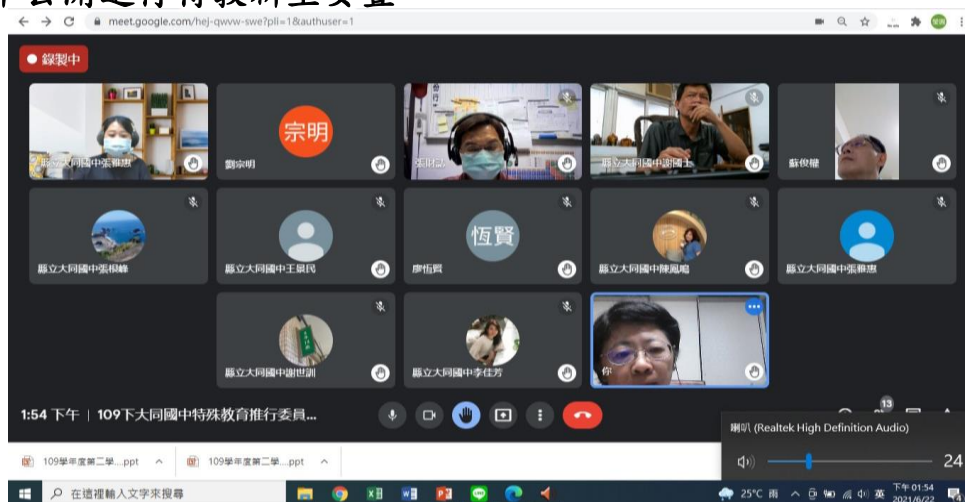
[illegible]會議進行特教新企畫

meet.google.com/hej-qwvw-swe?pli=1&authuser=1

● 錄製中

縣立大同國中張雅惠
宗明
劉宗明
張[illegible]
縣立大同國中謝國士
蘇俊權
縣立大同國中張楊峰
縣立大同國中王景民
恆賢
康恆賢
縣立大同國中陳鳳鳴
縣立大同國中張雅惠
縣立大同國中謝世訓
縣立大同國中李佳芳
你

1:54 下午 | 109下大同國中特殊教育推行委員...

13

喇叭 (Realtek High Definition Audio)

24

109學年度第二學....ppt
109學年度第二學....ppt

在這裡輸入文字來搜尋

25°C 雨
下午 01:54
2021/6/22